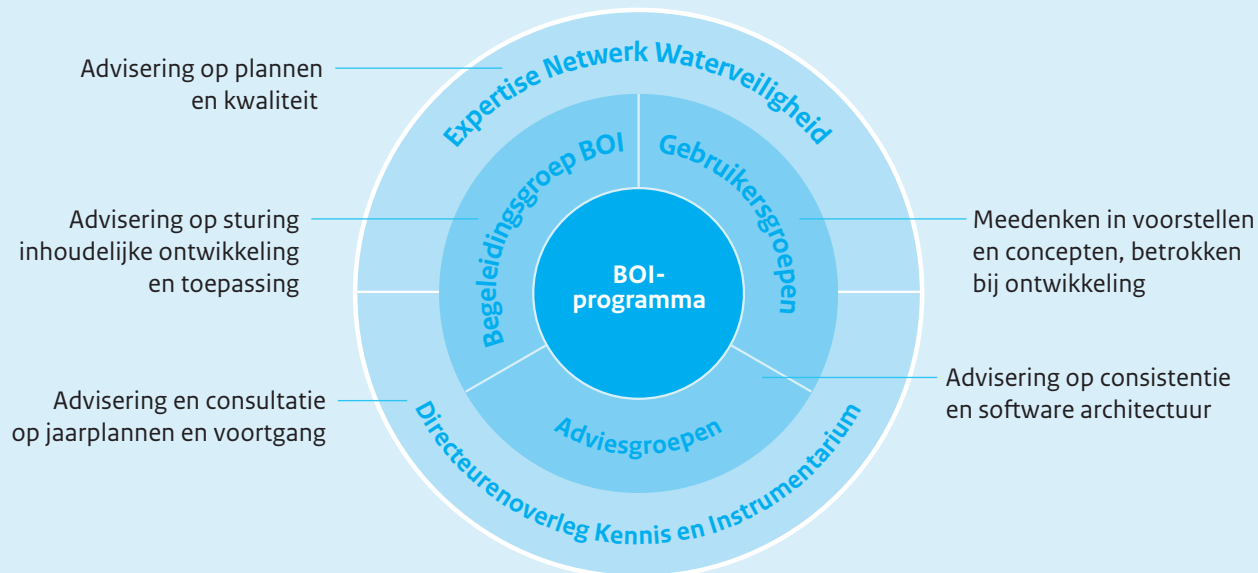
Advisering op plannen en kwaliteit

Expertise Netwerk Waterveiligheid

Advisering op sturing inhoudelijke ontwikkeling en toepassing

Begeleidingsgroep BOI

Gebruikersgroepen

Meedenken in voorstellen en concepten, betrokken bij ontwikkeling

BOI-programma

Advisering op consistentie en software architectuur

Advisering en consultatie op jaarplannen en voortgang

Adviesgroepen

Directeurenoverleg Kennis en Instrumentarium